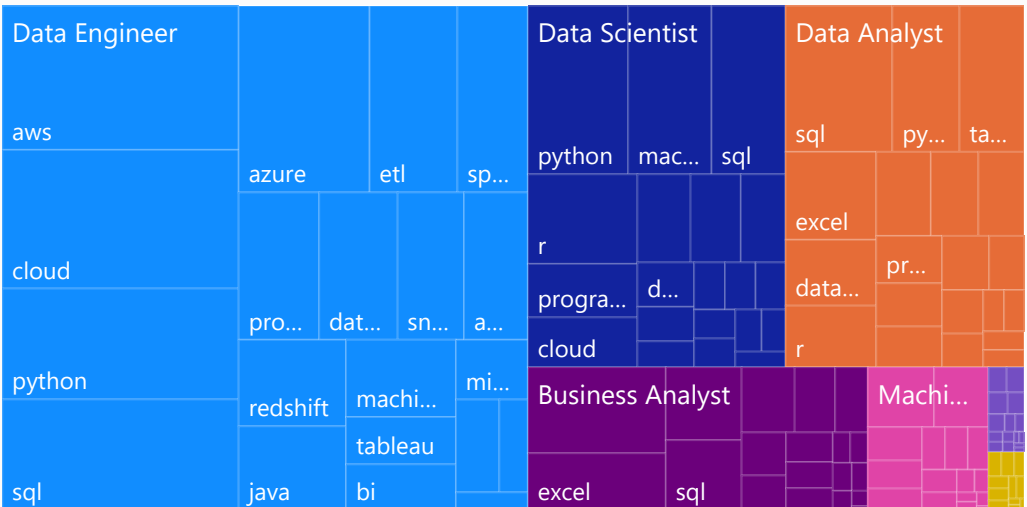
Data Engineer

aws

cloud

python

sql

azure

etl

sp...

pro...

dat...

sn...

a...

redshift

machi...

mi...

tableau

java

bi

Data Scientist

python

mac...

sql

r

d...

progra...

cloud

Data Analyst

sql

py...

ta...

excel

pr...

data...

r

Business Analyst

excel

sql

Machi...